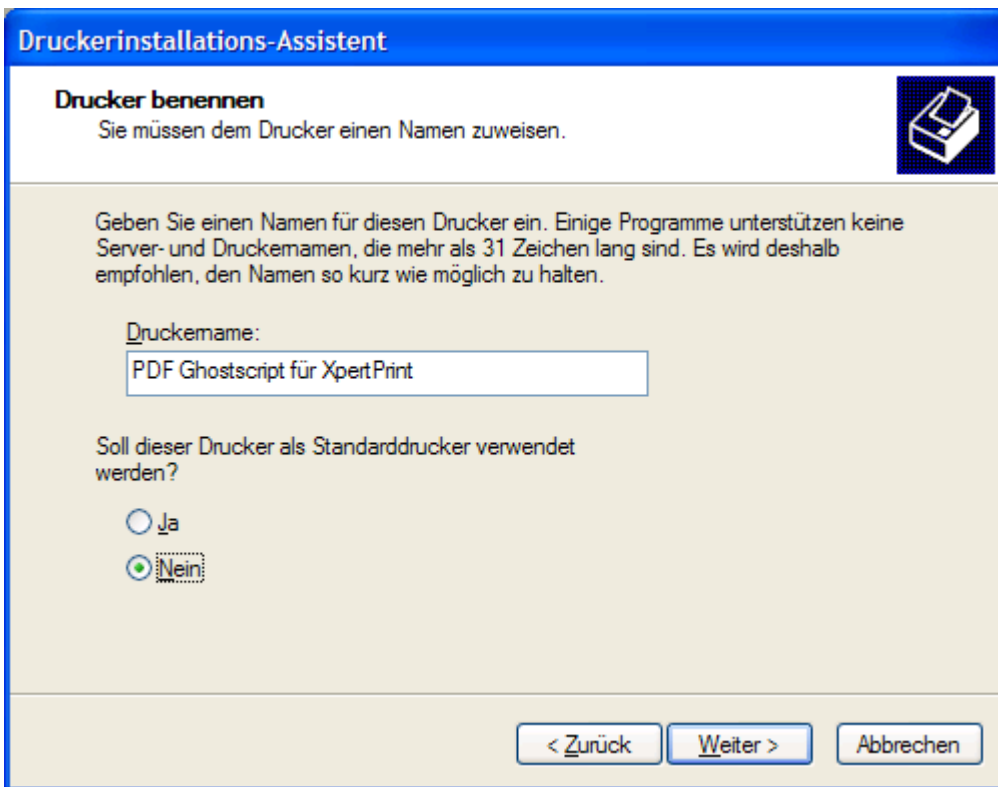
Druckerinstallations-Assistent

Drucker benennen
Sie müssen dem Drucker einen Namen zuweisen.

Geben Sie einen Namen für diesen Drucker ein. Einige Programme unterstützen keine Server- und Druckernamen, die mehr als 31 Zeichen lang sind. Es wird deshalb empfohlen, den Namen so kurz wie möglich zu halten.

Druckername:

PDF Ghostscript für XpertPrint

Soll dieser Drucker als Standarddrucker verwendet werden?

Ja

Nein

< Zurück | Weiter > | Abbrechen